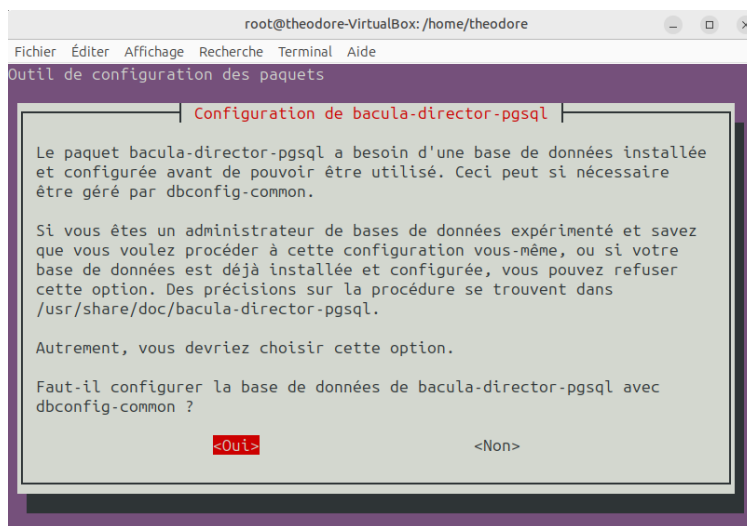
root@theodore-VirtualBox: /home/theodore

Fichier Éditer Affichage Recherche Terminal Aide

Outil de configuration des paquets

Configuration de bacula-director-pgsql

Le paquet bacula-director-pgsql a besoin d'une base de données installée et configurée avant de pouvoir être utilisé. Ceci peut si nécessaire être géré par dbconfig-common.

Si vous êtes un administrateur de bases de données expérimenté et savez que vous voulez procéder à cette configuration vous-même, ou si votre base de données est déjà installée et configurée, vous pouvez refuser cette option. Des précisions sur la procédure se trouvent dans /usr/share/doc/bacula-director-pgsql.

Autrement, vous devriez choisir cette option.

Faut-il configurer la base de données de bacula-director-pgsql avec dbconfig-common ?

<Oui> <Non>